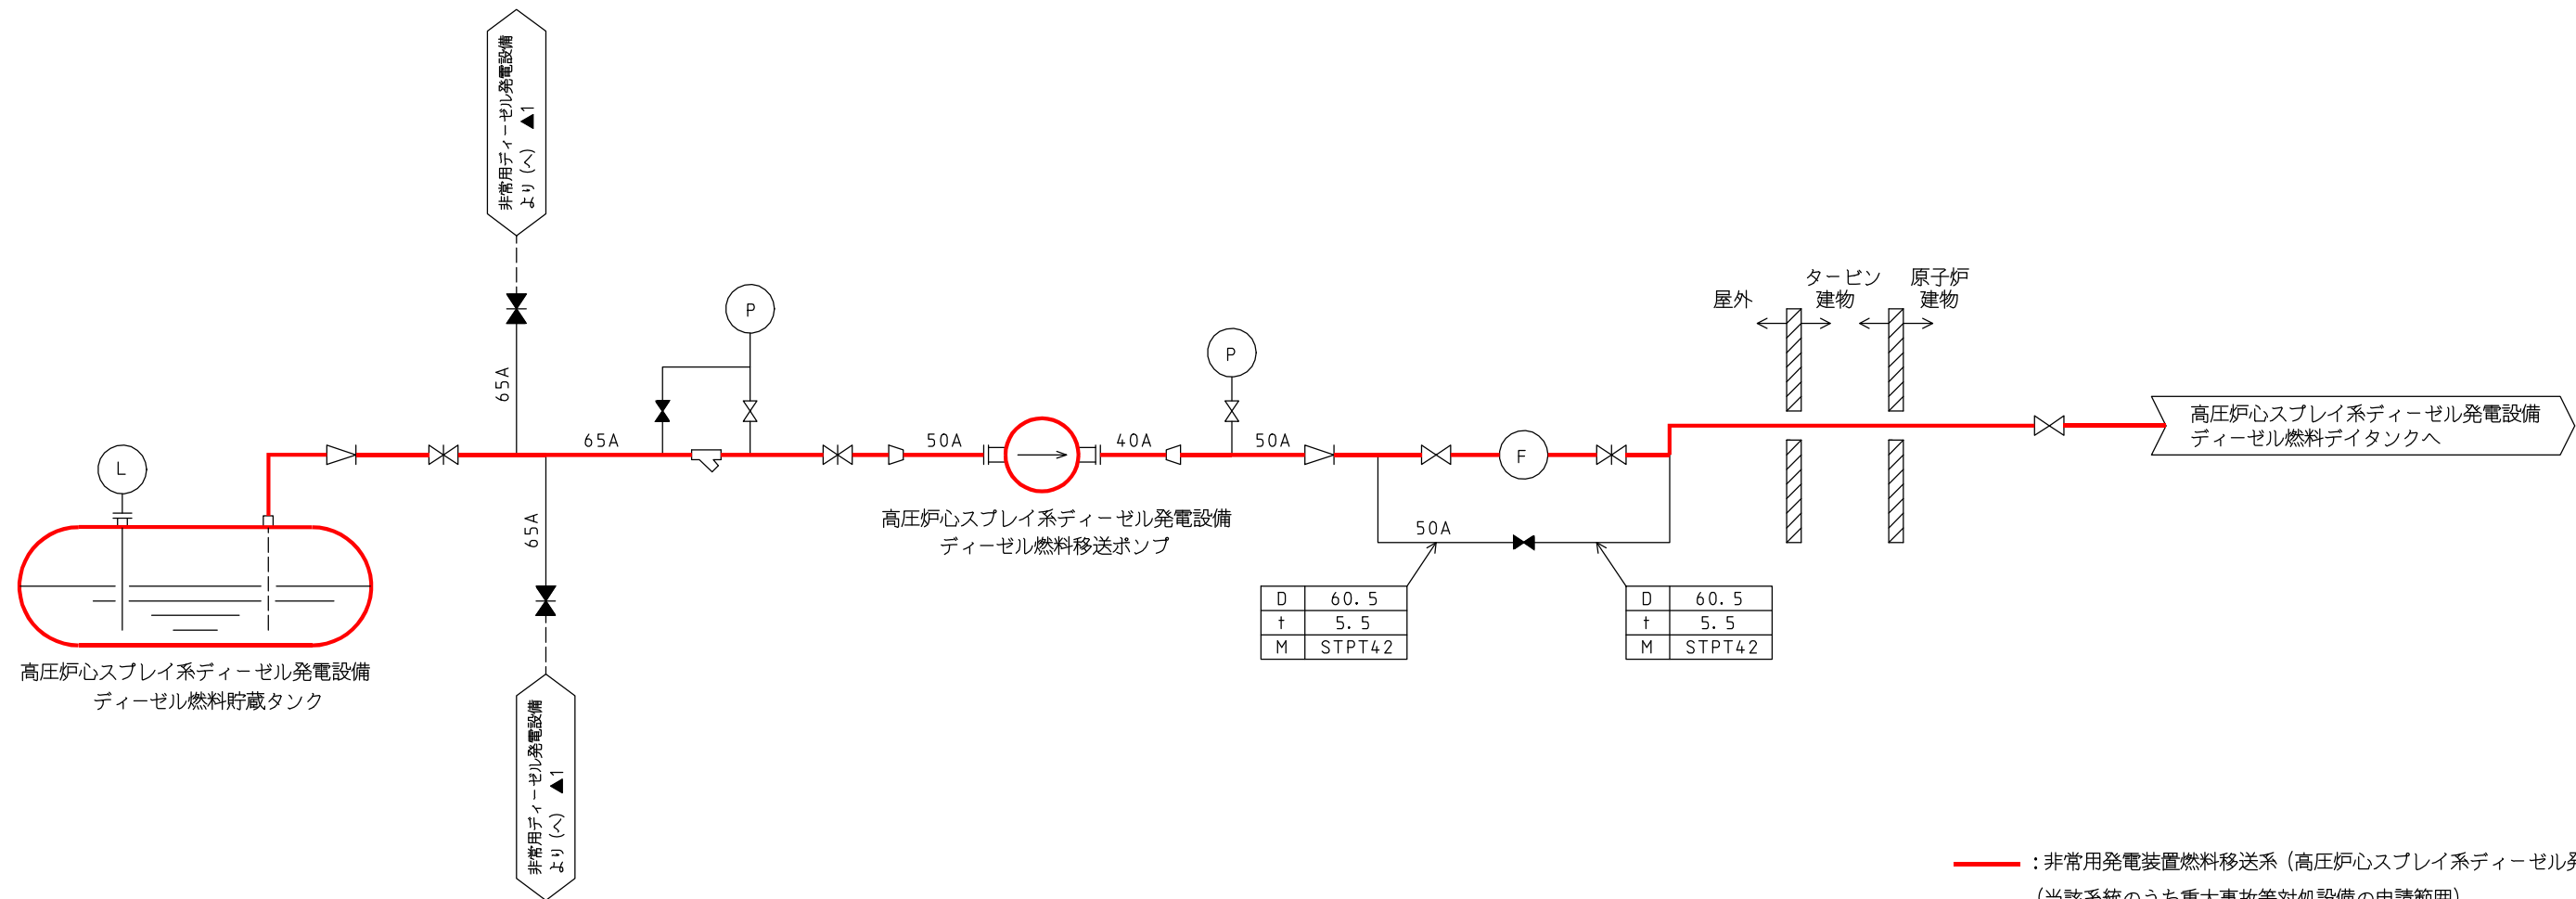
非常用ディーゼル発電設備より（へ）▲1

P

65A

65A

P

屋外

タービン建物

原子炉建物

L

65A

50A

40A

50A

高圧炉心スプレイ系ディーゼル発電設備ディーゼル燃料デイタンクへ

F

65A

高圧炉心スプレイ系ディーゼル発電設備ディーゼル燃料移送ポンプ

50A

| D | 60.5 |
|---|---|
| t | 5.5 |
| M | STPT42 |

| D | 60.5 |
|---|---|
| t | 5.5 |
| M | STPT42 |

高圧炉心スプレイ系ディーゼル発電設備ディーゼル燃料貯蔵タンク

非常用ディーゼル発電設備より（へ）▲1

：非常用発電装置燃料移送系（高圧炉心スプレイ系ディーゼル発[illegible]

（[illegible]系統のうち重大事故等対処設備の申請範囲）